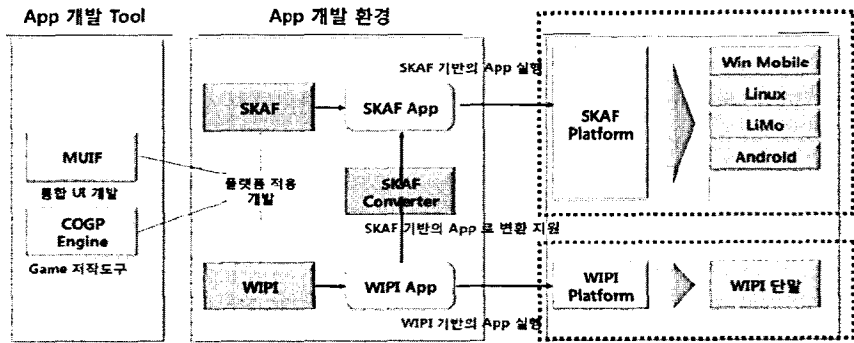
App 개발 Tool

App 개발 환경

SKAF 기반의 App 실행

SKAF

SKAF App

SKAF Platform

Win Mobile

Linux

LiMo

Android

MUIF

통합 UI 개발

플랫폼 적용 개발

SKAF Converter

COGP Engine

Game 저작도구

SKAF 기반의 App 로 변환 지원

WIPI

WIPI App

WIPI Platform

WIPI 단말

WIPI 기반의 App 실행